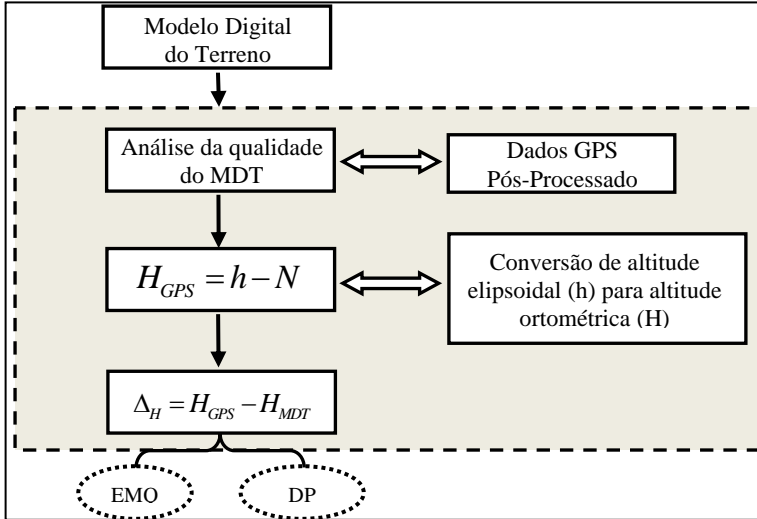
Modelo Digital do Terreno

Análise da qualidade do MDT

Dados GPS Pós-Processado

$H_{GPS} = h - N$

Conversão de altitude elipsoidal (h) para altitude ortométrica (H)

$\Delta_H = H_{GPS} - H_{MDT}$

EMO

DP